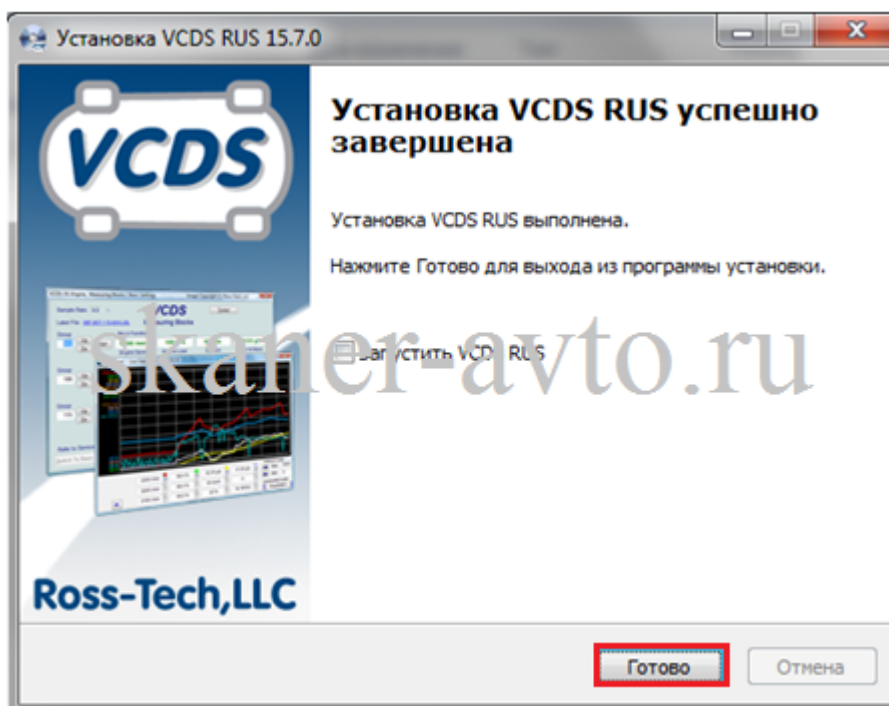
Установка VCDS RUS 15.7.0

VCDS

Установка VCDS RUS успешно завершена

Установка VCDS RUS выполнена.

Нажмите Готово для выхода из программы установки.

Запустить VCDS RUS

skaner-avto.ru

VCDS

Ross-Tech,LLC

Готово

Отмена